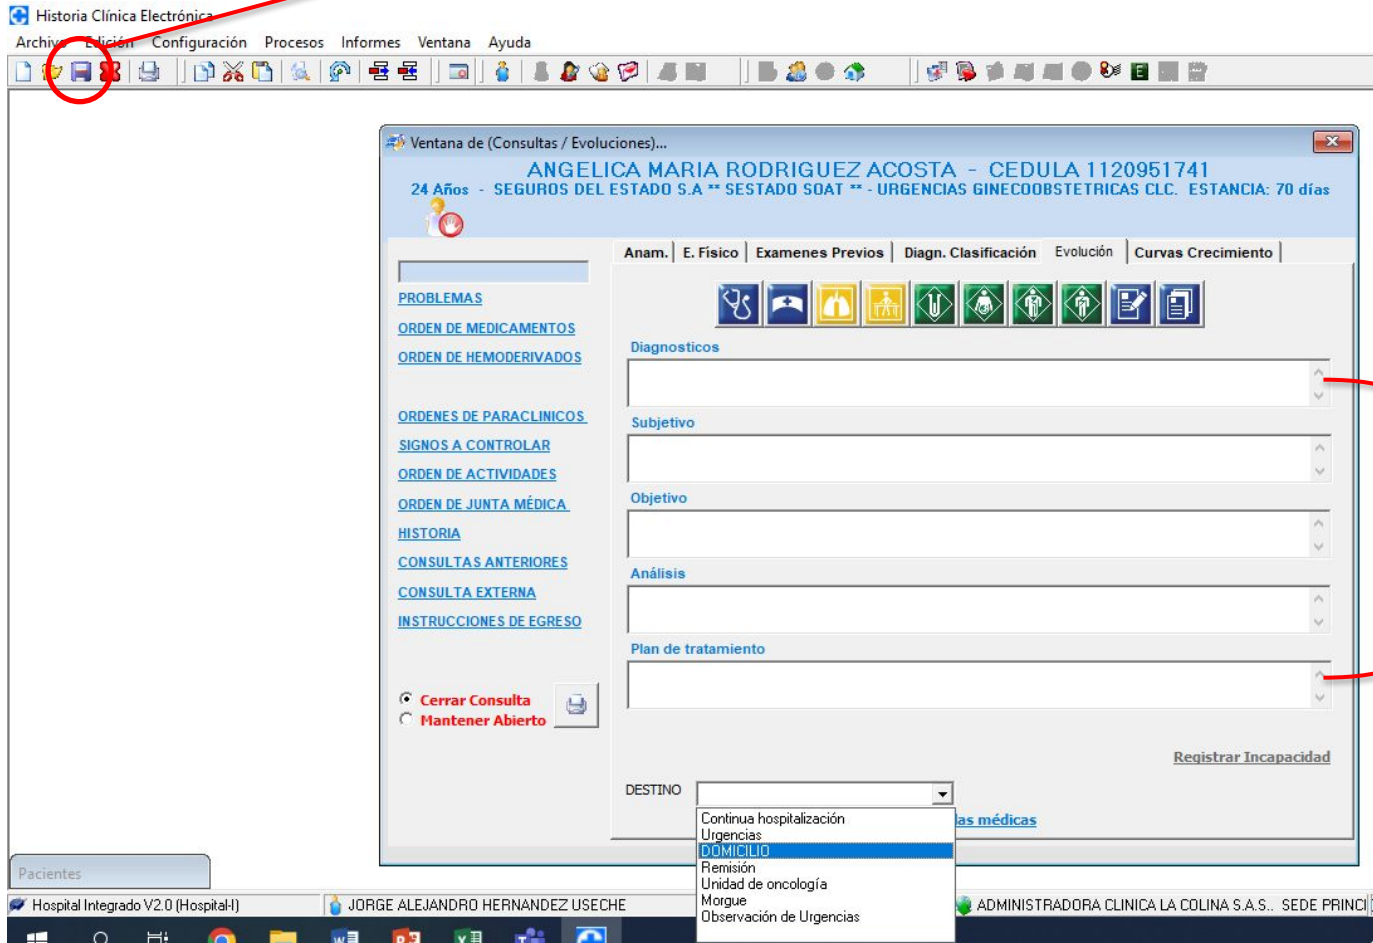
Historia Clínica Electrónica

Archivo Edición Configuración Procesos Informes Ventana Ayuda

Ventana de (Consultas / Evoluciones)...

ANGELICA MARIA RODRIGUEZ ACOSTA - CEDULA 1120951741

24 Años - SEGUROS DEL ESTADO S.A ** SESTADO SOAT ** - URGENCIAS GINECOOBSTETRICAS CLC. ESTANCIA: 70 días

Anam. | E. Fisico | Examenes Previos | Diagn. Clasificación | Evolución | Curvas Crecimiento

PROBLEMAS

ORDEN DE MEDICAMENTOS

ORDEN DE HEMODERIVADOS

ORDENES DE PARACLINICOS

SIGNOS A CONTROLAR

ORDEN DE ACTIVIDADES

ORDEN DE JUNTA MÉDICA

HISTORIA

CONSULTAS ANTERIORES

CONSULTA EXTERNA

INSTRUCCIONES DE EGRESO

Cerrar Consulta

Mantener Abierto

Diagnosticos

Subjetivo

Objetivo

Análisis

Plan de tratamiento

Registrar Incapacidad

DESTINO

Continua hospitalización
Urgencias
DOMICILIO
Remisión
Unidad de oncología
Morgue
Observación de Urgencias

as médicas

Pacientes

Hospital Integrado V2.0 (Hospital-I)

JORGE ALEJANDRO HERNANDEZ USECHE

ADMINISTRADORA CLINICA LA COLINA S.A.S.. SEDE PRINCI